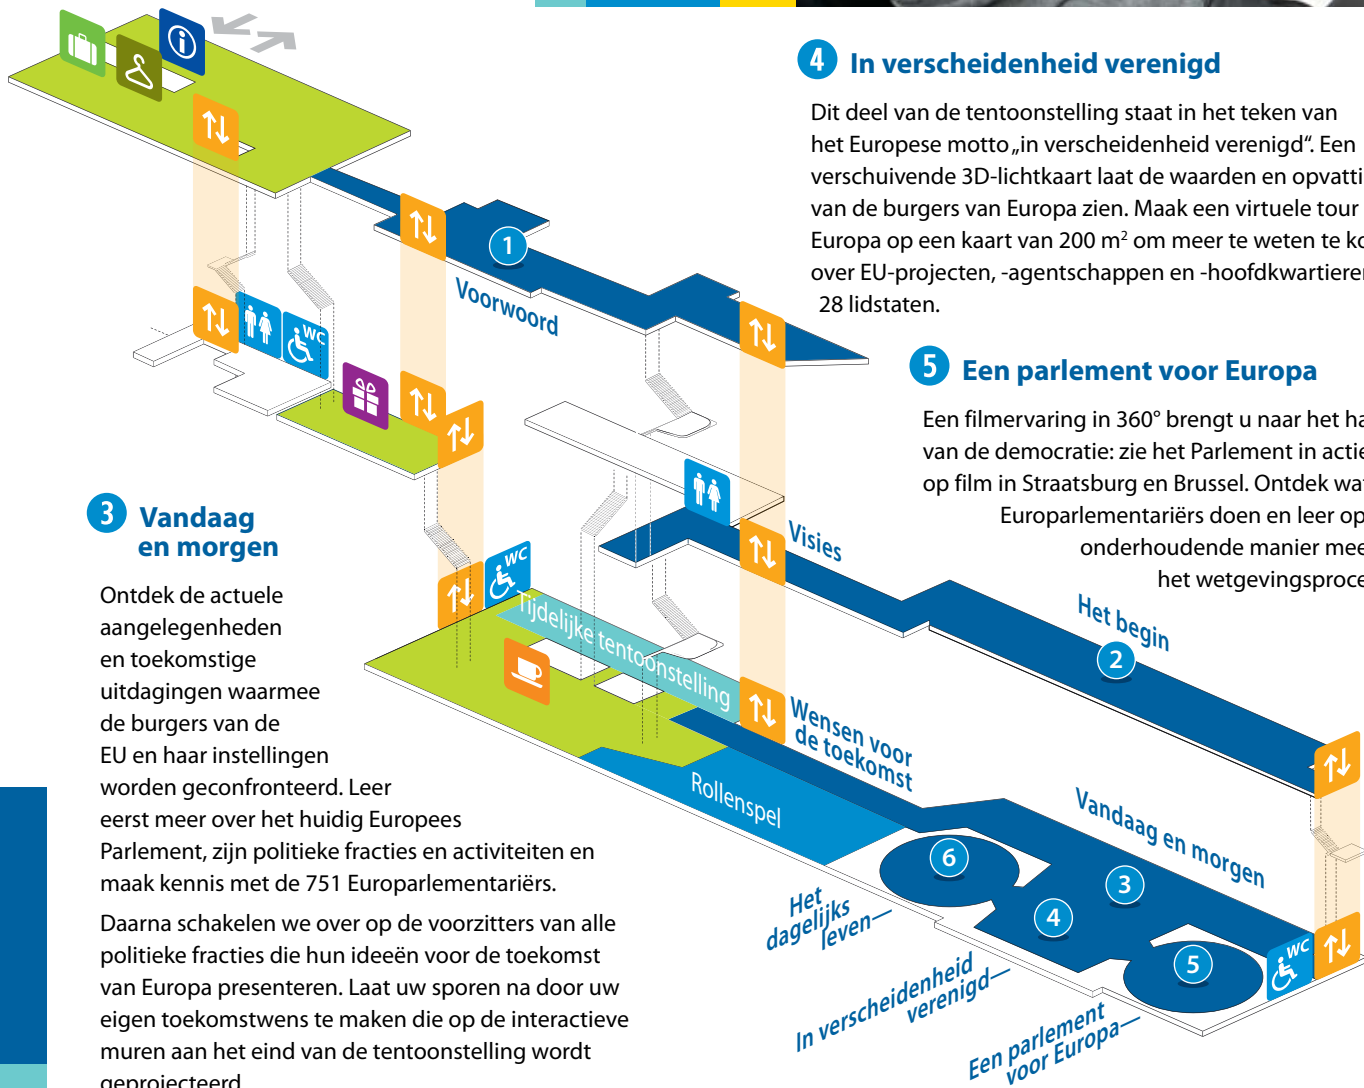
4 In verscheidenheid verenigd

Dit deel van de tentoonstelling staat in het teken van het Europese motto „in verscheidenheid verenigd". Een verschuivende 3D-lichtkaart laat de waarden en opvatti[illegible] van de burgers van Europa zien. Maak een virtuele tour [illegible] Europa op een kaart van 200 m$^2$ om meer te weten te ko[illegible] over EU-projecten, -agentschappen en -hoofdkwartieren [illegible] 28 lidstaten.

5 Een parlement voor Europa

Een filmervaring in 360° brengt u naar het ha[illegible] van de democratie: zie het Parlement in actie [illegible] op film in Straatsburg en Brussel. Ontdek wa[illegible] Europarlementariërs doen en leer op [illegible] onderhoudende manier mee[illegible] het wetgevingsproce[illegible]

3 Vandaag en morgen

Ontdek de actuele aangelegenheden en toekomstige uitdagingen waarmee de burgers van de EU en haar instellingen worden geconfronteerd. Leer eerst meer over het huidig Europees Parlement, zijn politieke fracties en activiteiten en maak kennis met de 751 Europarlementariërs.

Daarna schakelen we over op de voorzitters van alle politieke fracties die hun ideeën voor de toekomst van Europa presenteren. Laat uw sporen na door uw eigen toekomstwens te maken die op de interactieve muren aan het eind van de tentoonstelling wordt geprojecteerd

1
Voorwoord
Visies
Het begin
2
Tijdelijke tentoonstelling
Wensen voor de toekomst
Rollenspel
Vandaag en morgen
6
3
4
5
Het dagelijks leven
In verscheidenheid verenigd
Een parlement voor Europa
WC
WC
WC